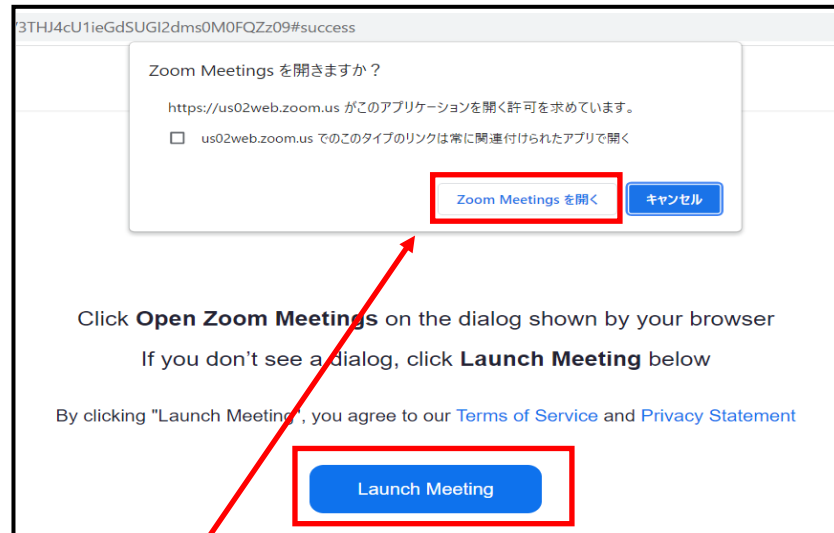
73THJ4cU1ieGdSUGI2dms0M0FQZz09#success

Zoom Meetings を開きますか？

https://us02web.zoom.us がこのアプリケーションを開く許可を求めています。

us02web.zoom.us でのこのタイプのリンクは常に関連付けられたアプリで開く

Zoom Meetings を開く

キャンセル

Click **Open Zoom Meetings** on the dialog shown by your browser

If you don’t see a dialog, click **Launch Meeting** below

By clicking "Launch Meeting", you agree to our Terms of Service and Privacy Statement

Launch Meeting